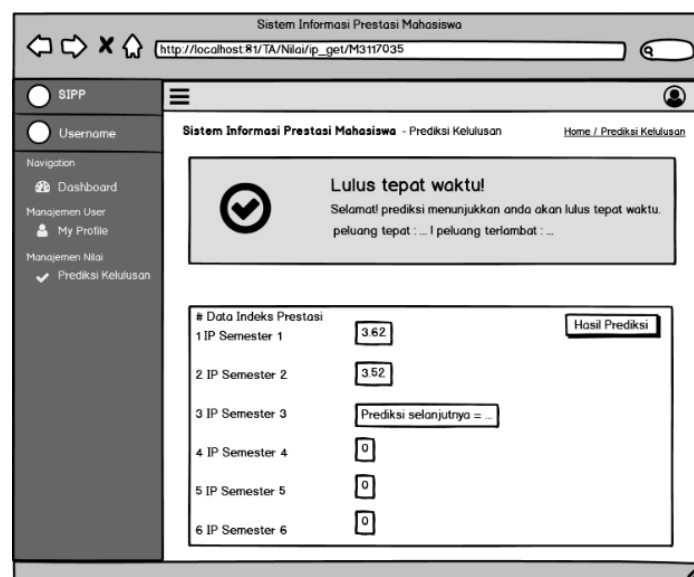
Sistem Informasi Prestasi Mahasiswa

http://localhost:81/TA/Nilai/ip_get/M3117035

SIPP

Username

Navigation

Dashboard

Manajemen User

My Profile

Manajemen Nilai

Prediksi Kelulusan

Sistem Informasi Prestasi Mahasiswa - Prediksi Kelulusan

Home / Prediksi Kelulusan

Lulus tepat waktu!

Selamat! prediksi menunjukkan anda akan lulus tepat waktu.

peluang tepat : ... | peluang terlambat : ...

# Data Indeks Prestasi

Hasil Prediksi

1 IP Semester 1 3.62

2 IP Semester 2 3.52

3 IP Semester 3 Prediksi selanjutnya = ...

4 IP Semester 4 0

5 IP Semester 5 0

6 IP Semester 6 0